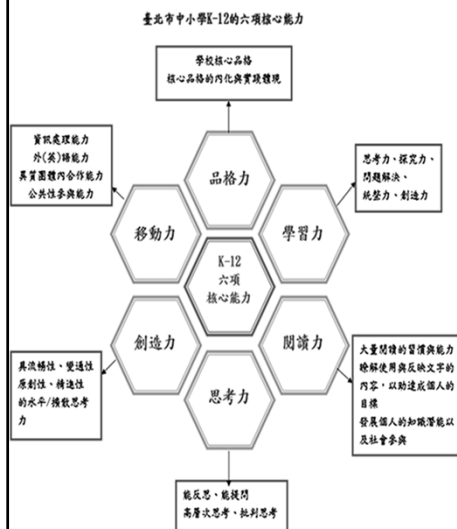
臺北市中小學K-12的六項核心能力

學校核心品格
核心品格的內化與實踐體現

品格力

資訊處理能力
外(英)語能力
異質團體合作能力
公共性參與能力

思考力、探究力、
問題解決、
統整力、創造力

移動力

學習力

K-12
六項
核心能力

創造力

閱讀力

具流暢性、變通性
原創性、精進性
的水平/擴散思考力

大量閱讀的習慣與能力
瞭解使用與反映文字的內容，以助達成個人的目標
發展個人的知識潛能以及社會參與

思考力

能反思、能提問
高層次思考、批判思考